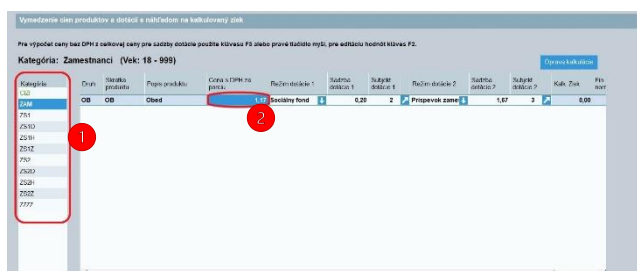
Vymedzenie cien produktov a dotácií s náhľadom na kalkulovaný zisk

Pre výpočet ceny bez DPH z celkovej ceny pre sadzby dotácie použite klávesu F3 alebo pravé tlačidlo myši, pre editáciu hodnôt kláves F2.

Oprava kalkulácií

Kategória: Zamestnanci (Vek: 18 - 999)

| Kategória |
|---|
| CIZ |
| ZAM |
| ZS1 |
| ZS1O |
| ZS1H |
| ZS1Z |
| ZS2 |
| ZS2O |
| ZS2H |
| ZS2Z |
| ZZZZ |

| Druh | Skratka produktu | Popis produktu | Cena s DPH za porciu | Režim dotácie 1 | Sadzba dotácie 1 | Subjekt dotácie 1 | Režim dotácie 2 | Sadzba dotácie 2 | Subjekt dotácie 2 | Kalk. Zisk | Fix. nom |
|---|---|---|---|---|---|---|---|---|---|---|---|
| OB | OB | Obed | 1,17 | Sociálny fond | 0,20 | 2 | Príspevok zame | 1,67 | 3 | 0,00 | |

1

2